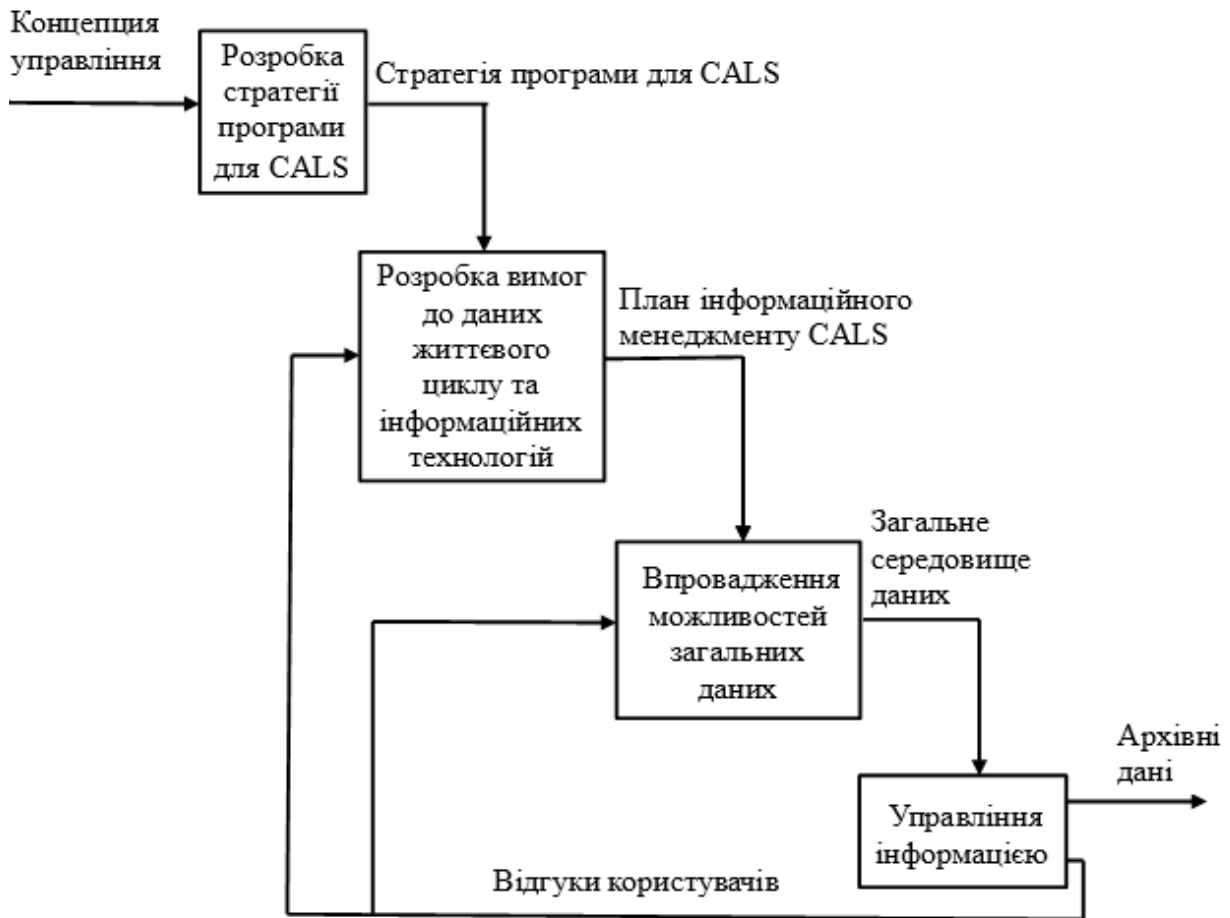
Концепція управління

Розробка стратегії програми для CALS

Стратегія програми для CALS

Розробка вимог до даних життєвого циклу та інформаційних технологій

План інформаційного менеджменту CALS

Загальне середовище даних

Впровадження можливостей загальних даних

Архівні дані

Управління інформацією

Відгуки користувачів